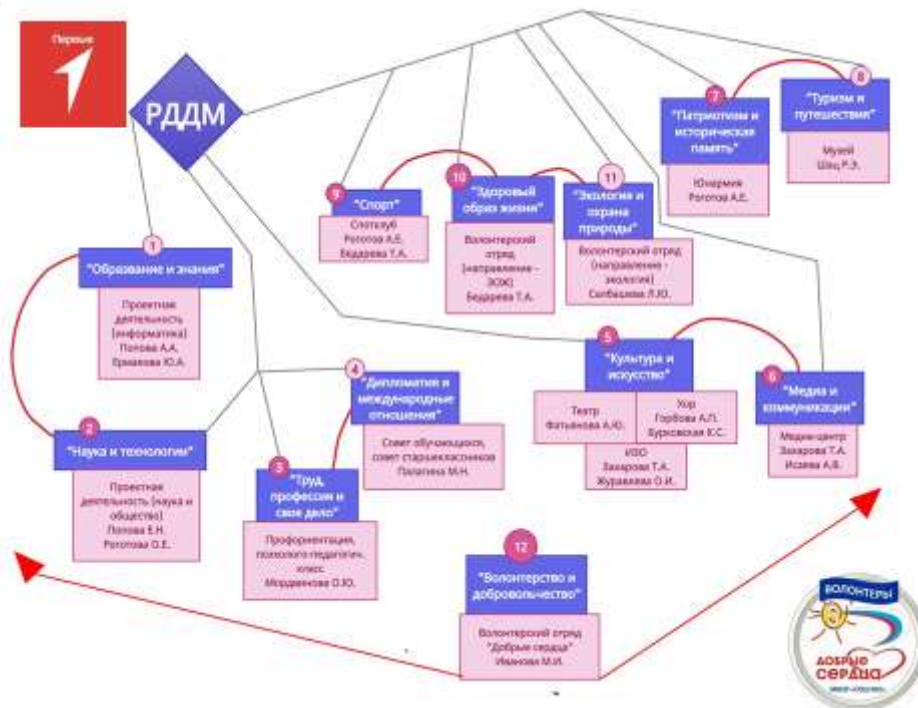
Первые

РДДМ

1
"Образование и знания"

Проектная деятельность (информатика) Попова А.А. Ермакова Ю.А.

2
"Наука и технологии"

Проектная деятельность (наука и общество) Попова Е.Н. Рогозина О.Е.

3
"Труд, профессия и свое дело"

Профориентация, психолого-педагогич. класс Мордвинова О.Ю.

4
"Дипломатия и международные отношения"

Совет обучающихся, совет старшеклассников Палагина М.Н.

9
"Спорт"

Спортклуб Рогозина А.Е. Бедарева Т.А.

10
"Здоровый образ жизни"

Волонтерский отряд (направление - ЗОЖ) Бедарева Т.А.

11
"Экология и охрана природы"

Волонтерский отряд (направление - экология) Салбашева Л.Ю.

7
"Патриотизм и историческая память"

Юнармия Рогозина А.Е.

8
"Туризм и путешествия"

Музей Шоц Р.Э.

5
"Культура и искусство"

Театр Фатьянова А.Ю.

Хор Горбова А.П. Бурковская К.С.

ИЗО Захарова Т.А. Журавлева О.И.

6
"Медиа и коммуникации"

Медиа-центр Захарова Т.А. Исаева А.В.

12
"Волонтерство и добровольчество"

Волонтерский отряд "Добрые сердца" Иванова М.И.

ВОЛОНТЕРЫ
Добрые сердца
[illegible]